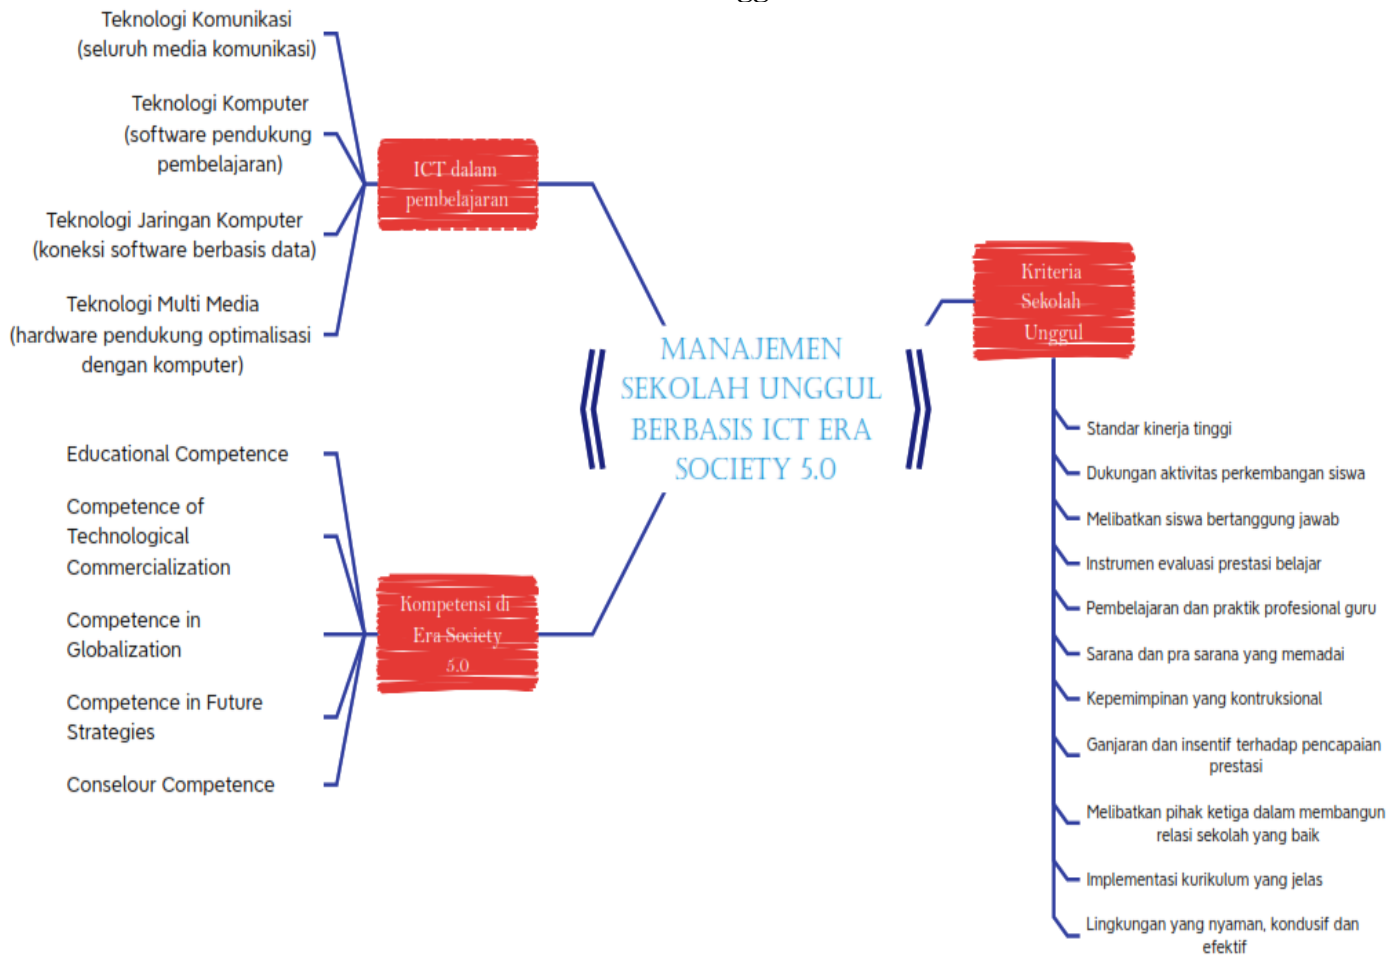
Teknologi Komunikasi (seluruh media komunikasi)

Teknologi Komputer (software pendukung pembelajaran)

Teknologi Jaringan Komputer (koneksi software berbasis data)

Teknologi Multi Media (hardware pendukung optimalisasi dengan komputer)

ICT dalam pembelajaran

MANAJEMEN SEKOLAH UNGGUL BERBASIS ICT ERA SOCIETY 5.0

Kriteria Sekolah Unggul

Standar kinerja tinggi

Dukungan aktivitas perkembangan siswa

Melibatkan siswa bertanggung jawab

Instrumen evaluasi prestasi belajar

Pembelajaran dan praktik profesional guru

Sarana dan pra sarana yang memadai

Kepemimpinan yang kontruksional

Ganjaran dan insentif terhadap pencapaian prestasi

Melibatkan pihak ketiga dalam membangun relasi sekolah yang baik

Implementasi kurikulum yang jelas

Lingkungan yang nyaman, kondusif dan efektif

Educational Competence

Competence of Technological Commercialization

Competence in Globalization

Competence in Future Strategies

Conselour Competence

Kompetensi di Era Society 5.0